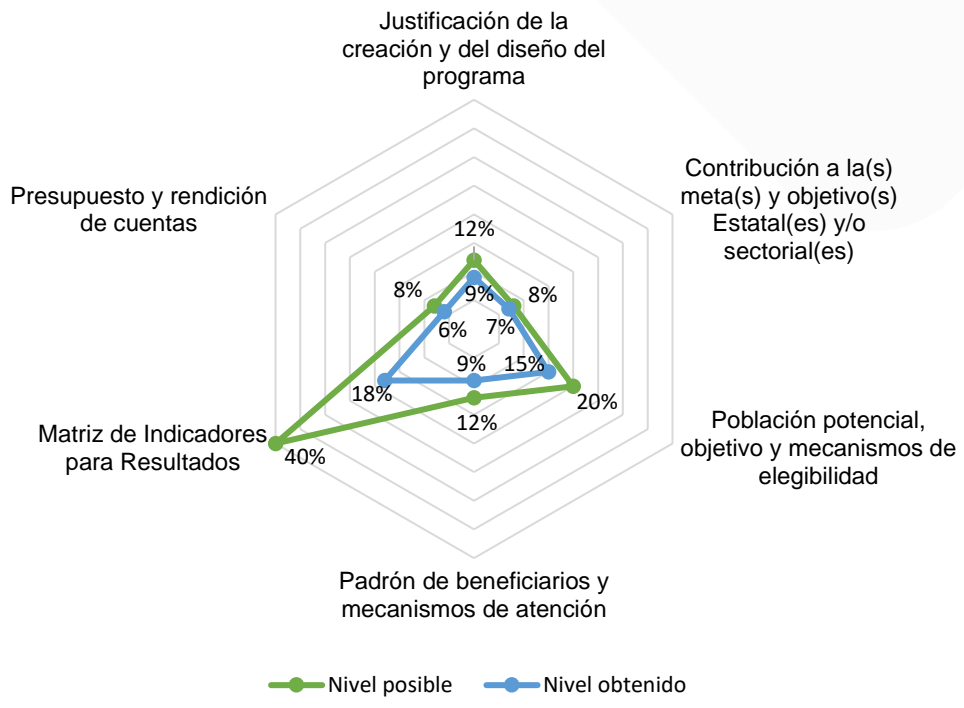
Justificación de la creación y del diseño del programa

Contribución a la(s) meta(s) y objetivo(s) Estatal(es) y/o sectorial(es)

Población potencial, objetivo y mecanismos de elegibilidad

Padrón de beneficiarios y mecanismos de atención

Matriz de Indicadores para Resultados

Presupuesto y rendición de cuentas

12%
9%
8%
7%
20%
15%
12%
9%
40%
18%
8%
6%

Nivel posible
Nivel obtenido